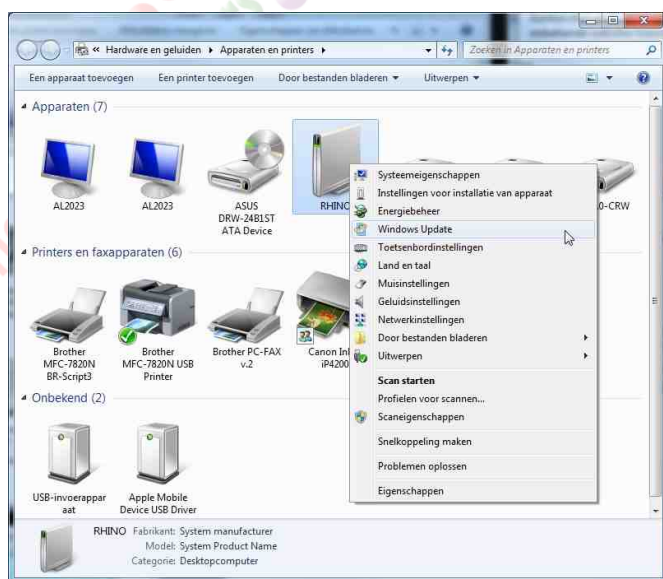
« Hardware en geluiden ▸ Apparaten en printers ▸

Zoeken in Apparaten en printers

Een apparaat toevoegen
Een printer toevoegen
Door bestanden bladeren ▾
Uitwerpen ▾

Apparaten (7)

AL2023

AL2023

ASUS DRW-24B1ST ATA Device

RHINO

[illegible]0-CRW

Printers en faxapparaten (6)

Brother MFC-7820N BR-Script3

Brother MFC-7820N USB Printer

Brother PC-FAX v.2

Canon In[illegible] iP4200

Onbekend (2)

USB-invoerapparaat

Apple Mobile Device USB Driver

Systeemeigenschappen
Instellingen voor installatie van apparaat
Energiebeheer
Windows Update
Toetsenbordinstellingen
Land en taal
Muisinstellingen
Geluidsinstellingen
Netwerkinstellingen
Door bestanden bladeren
Uitwerpen
Scan starten
Profielen voor scannen...
Scaneigenschappen
Snelkoppeling maken
Problemen oplossen
Eigenschappen

RHINO Fabrikant: System manufacturer
Model: System Product Name
Categorie: Desktopcomputer